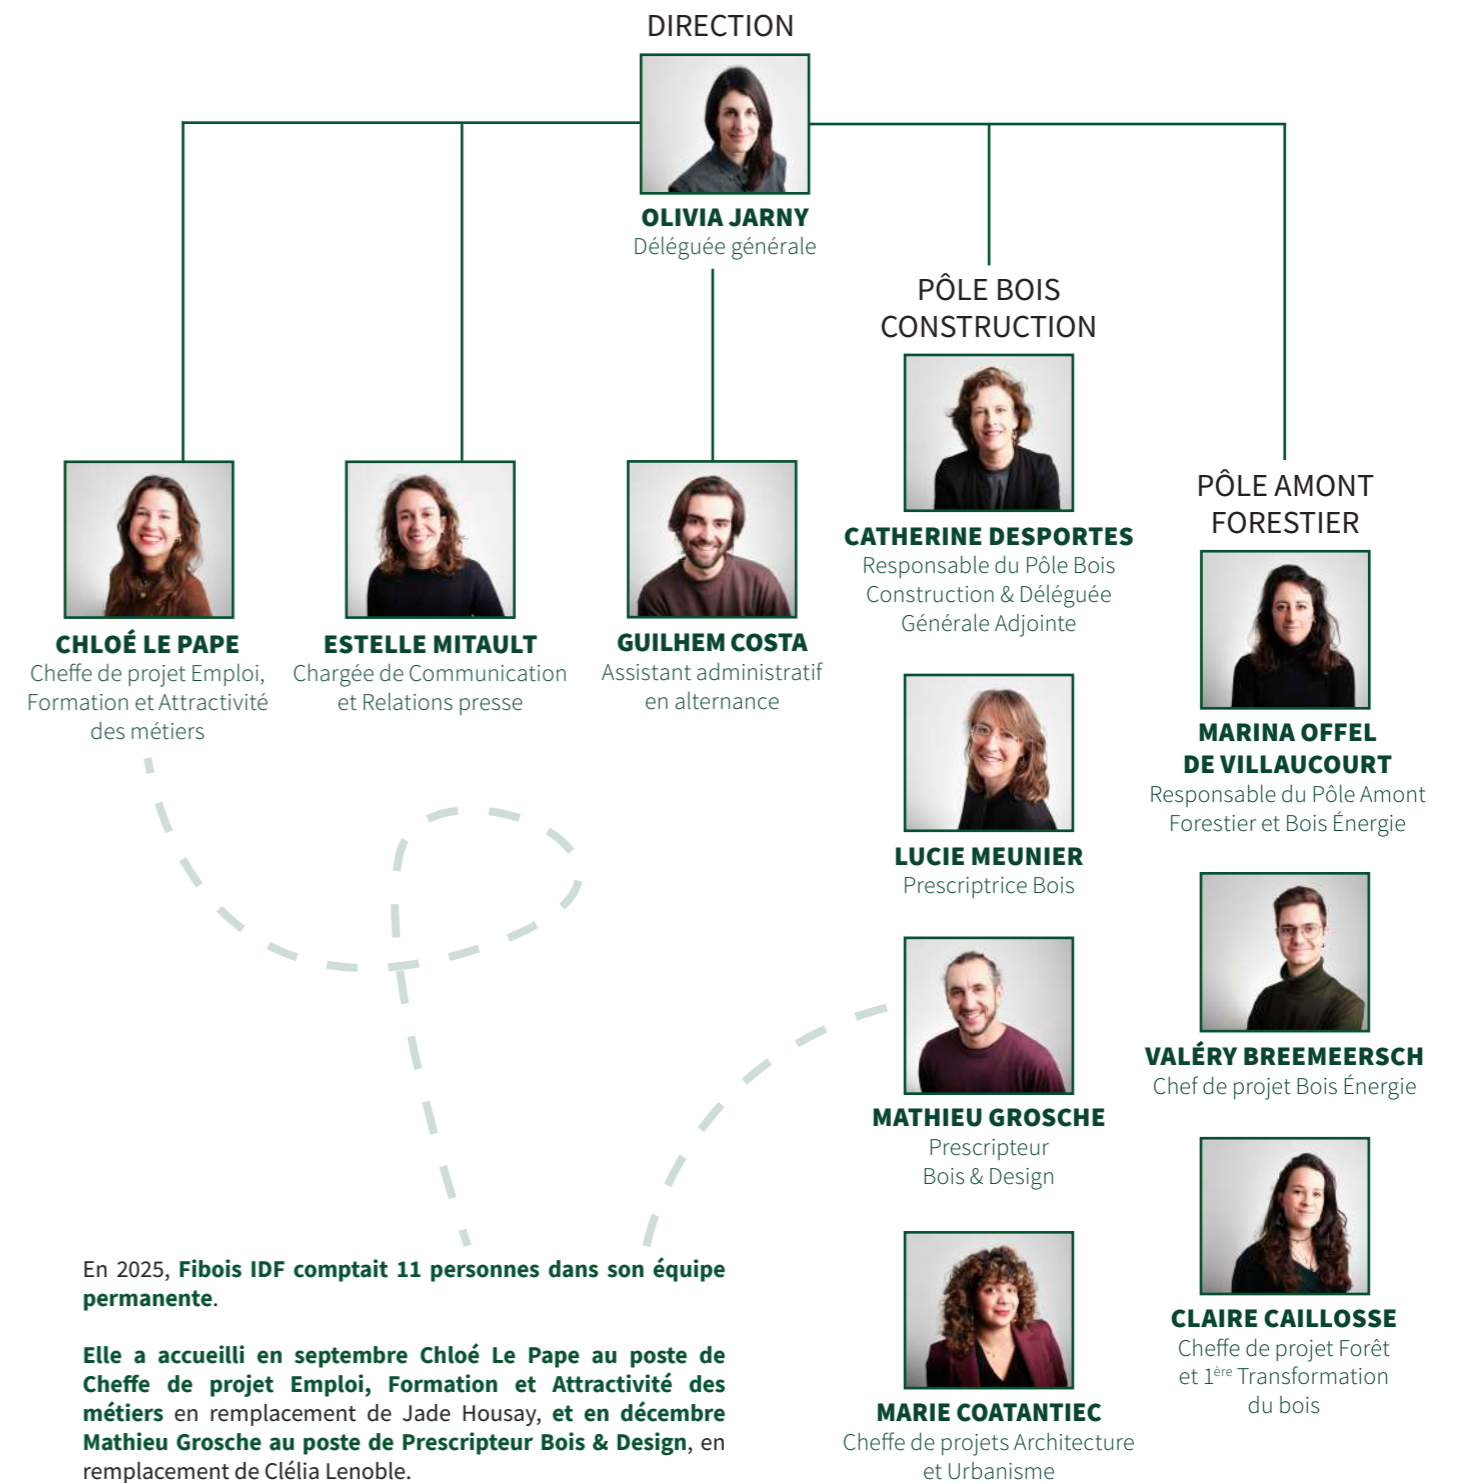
DIRECTION

OLIVIA JARNY
Déléguée générale

PÔLE BOIS CONSTRUCTION

PÔLE AMONT FORESTIER

CHLOÉ LE PAPE
Cheffe de projet Emploi, Formation et Attractivité des métiers

ESTELLE MITAULT
Chargée de Communication et Relations presse

GUILHEM COSTA
Assistant administratif en alternance

CATHERINE DESPORTES
Responsable du Pôle Bois Construction & Déléguée Générale Adjointe

LUCIE MEUNIER
Prescriptrice Bois

MATHIEU GROSCHE
Prescripteur Bois & Design

MARIE COATANTIEC
Cheffe de projets Architecture et Urbanisme

MARINA OFFEL DE VILLAUCOURT
Responsable du Pôle Amont Forestier et Bois Énergie

VALÉRY BREEMEERSCH
Chef de projet Bois Énergie

CLAIRE CAILLOSSE
Cheffe de projet Forêt et 1$^{ère}$ Transformation du bois

En 2025, Fibois IDF comptait 11 personnes dans son équipe permanente.

Elle a accueilli en septembre Chloé Le Pape au poste de Cheffe de projet Emploi, Formation et Attractivité des métiers en remplacement de Jade Housay, et en décembre Mathieu Grosche au poste de Prescripteur Bois & Design, en remplacement de Clélia Lenoble.